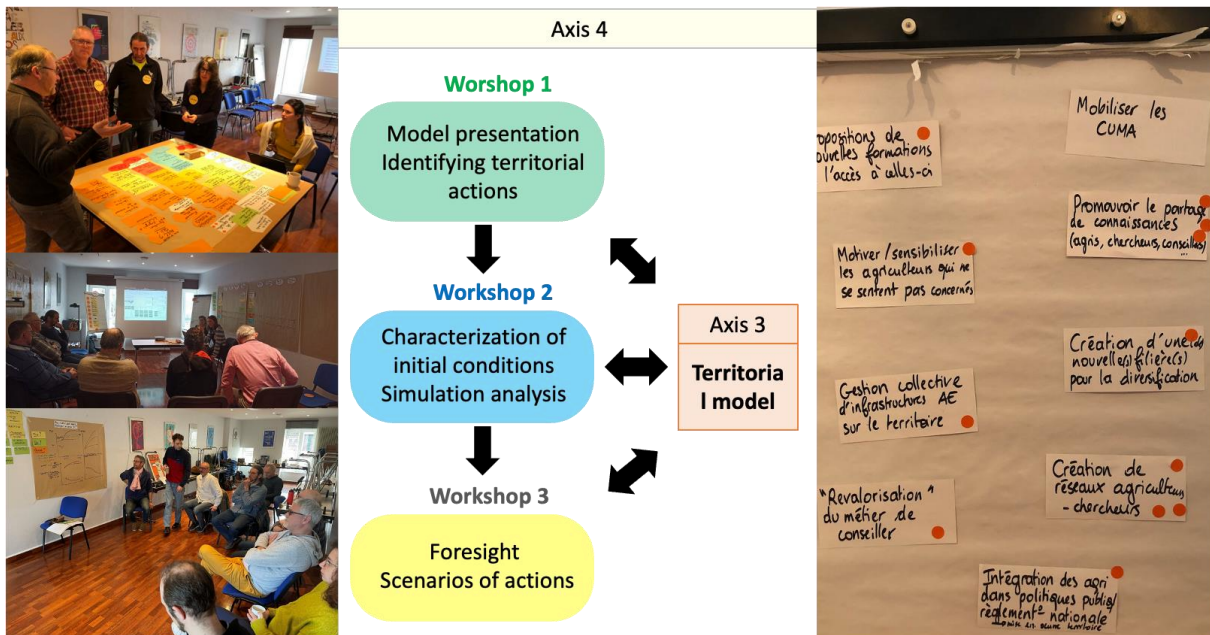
Axis 4

Worshop 1

Model presentation
Identifying territorial actions

Workshop 2

Characterization of initial conditions
Simulation analysis

Workshop 3

Foresight
Scenarios of actions

Axis 3

Territoria l model

Mobiliser les CUMA

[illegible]opositions de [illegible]ouvelles formations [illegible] l'accès à celles-ci

Promouvoir le partage de connaissances (agris, chercheurs, conseillers)

Motiver / sensibiliser les agriculteurs qui ne se sentent pas concernés

Création d'une(s) nouvelle(s) filière(s) pour la diversification

Gestion collective d'infrastructures AE sur le territoire

Création de réseaux agriculteurs - chercheurs

"Revalorisation" du métier de conseiller

Intégration des agri dans politiques publiq/ règlement nationale
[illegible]